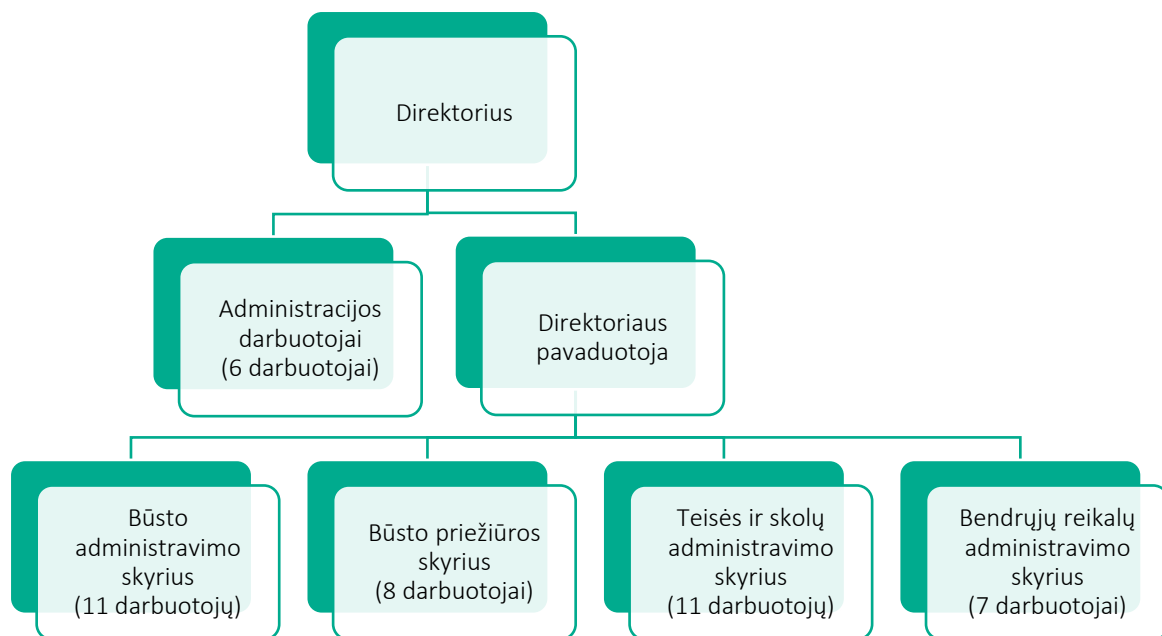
Direktorius

Administracijos darbuotojai (6 darbuotojai)

Direktoriaus pavaduotoja

Būsto administravimo skyrius (11 darbuotojų)

Būsto priežiūros skyrius (8 darbuotojai)

Teisės ir skolų administravimo skyrius (11 darbuotojų)

Bendrųjų reikalų administravimo skyrius (7 darbuotojai)